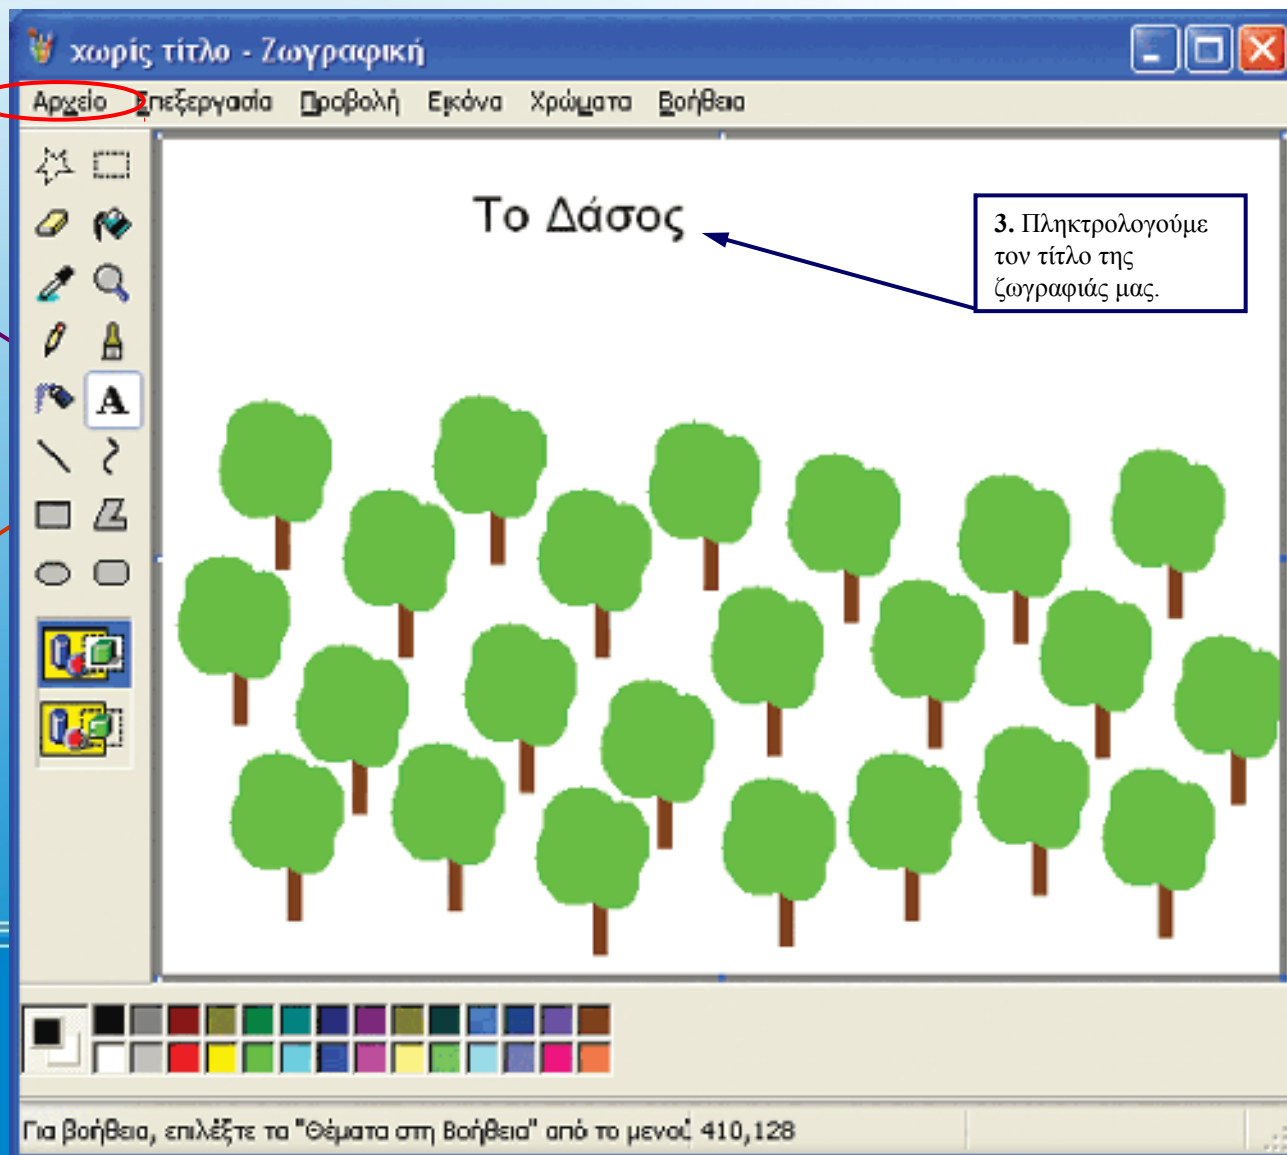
χωρίς τίτλο - Ζωγραφική

Αρχείο Επεξεργασία Προβολή Εικόνα Χρώματα Βοήθεια

Το Δάσος

3. Πληκτρολογούμε τον τίτλο της ζωγραφιάς μας.

A

Για βοήθεια, επιλέξτε τα "Θέματα στη Βοήθεια" από το μενού 410,128